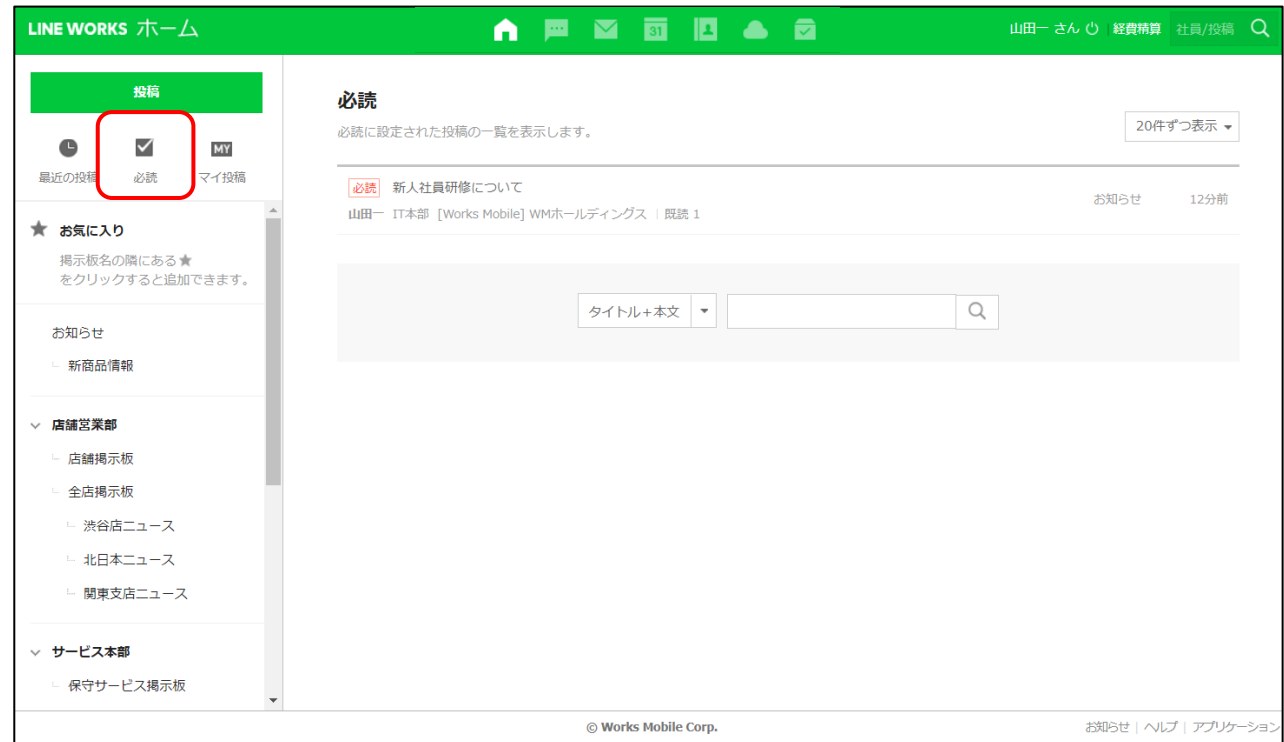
LINE WORKS ホーム

31

山田一 さん 経費精算 社員/投稿

投稿

最近の投稿 必読 MY マイ投稿

お気に入り
掲示板名の隣にある★をクリックすると追加できます。

お知らせ
新商品情報

店舗営業部
店舗掲示板
全店掲示板
渋谷店ニュース
北日本ニュース
関東支店ニュース

サービス本部
保守サービス掲示板

必読
必読に設定された投稿の一覧を表示します。

20件ずつ表示

必読 新人社員研修について
山田一 IT本部 [Works Mobile] WMホールディングス 既読 1
お知らせ 12分前

タイトル+本文

© Works Mobile Corp.

お知らせ | ヘルプ | アプリケーション